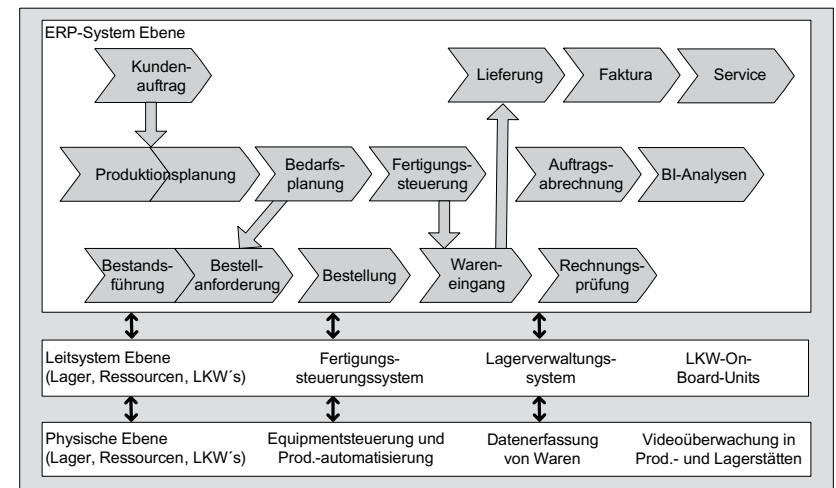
ERP-System Ebene

Kundenauftrag

Lieferung

Faktura

Service

Produktionsplanung

Bedarfsplanung

Fertigungssteuerung

Auftragsabrechnung

BI-Analysen

Bestandsführung

Bestellanforderung

Bestellung

Wareneingang

Rechnungsprüfung

Leitsystem Ebene (Lager, Ressourcen, LKW´s)

Fertigungssteuerungssystem

Lagerverwaltungssystem

LKW-On-Board-Units

Physische Ebene (Lager, Ressourcen, LKW´s)

Equipmentsteuerung und Prod.-automatisierung

Datenerfassung von Waren

Videoüberwachung in Prod.- und Lagerstätten